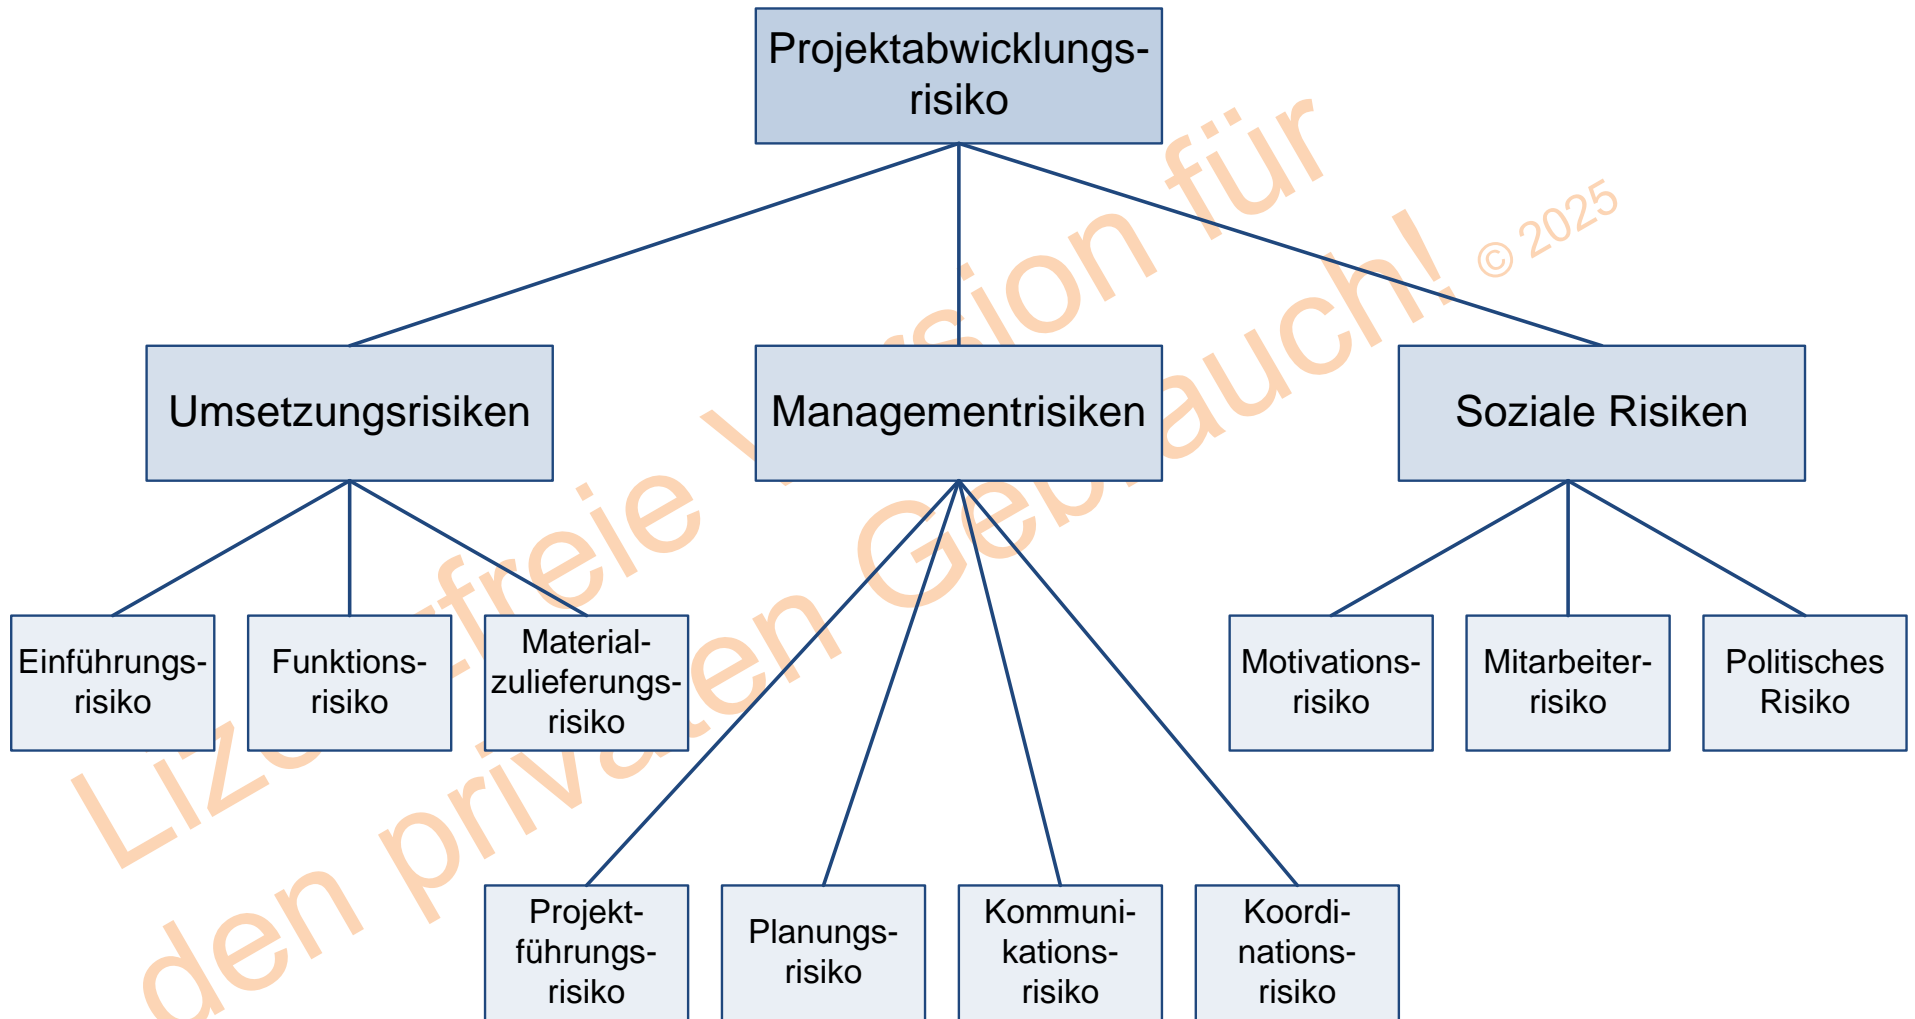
Projektabwicklungsrisiko

Umsetzungsrisiken

Managementrisiken

Soziale Risiken

Einführungsrisiko

Funktionsrisiko

Materialzulieferungsrisiko

Motivationsrisiko

Mitarbeiterrisiko

Politisches Risiko

Projektführungsrisiko

Planungsrisiko

Kommunikationsrisiko

Koordinationsrisiko

Lizenzfreie Version für den privaten Gebrauch! © 2025